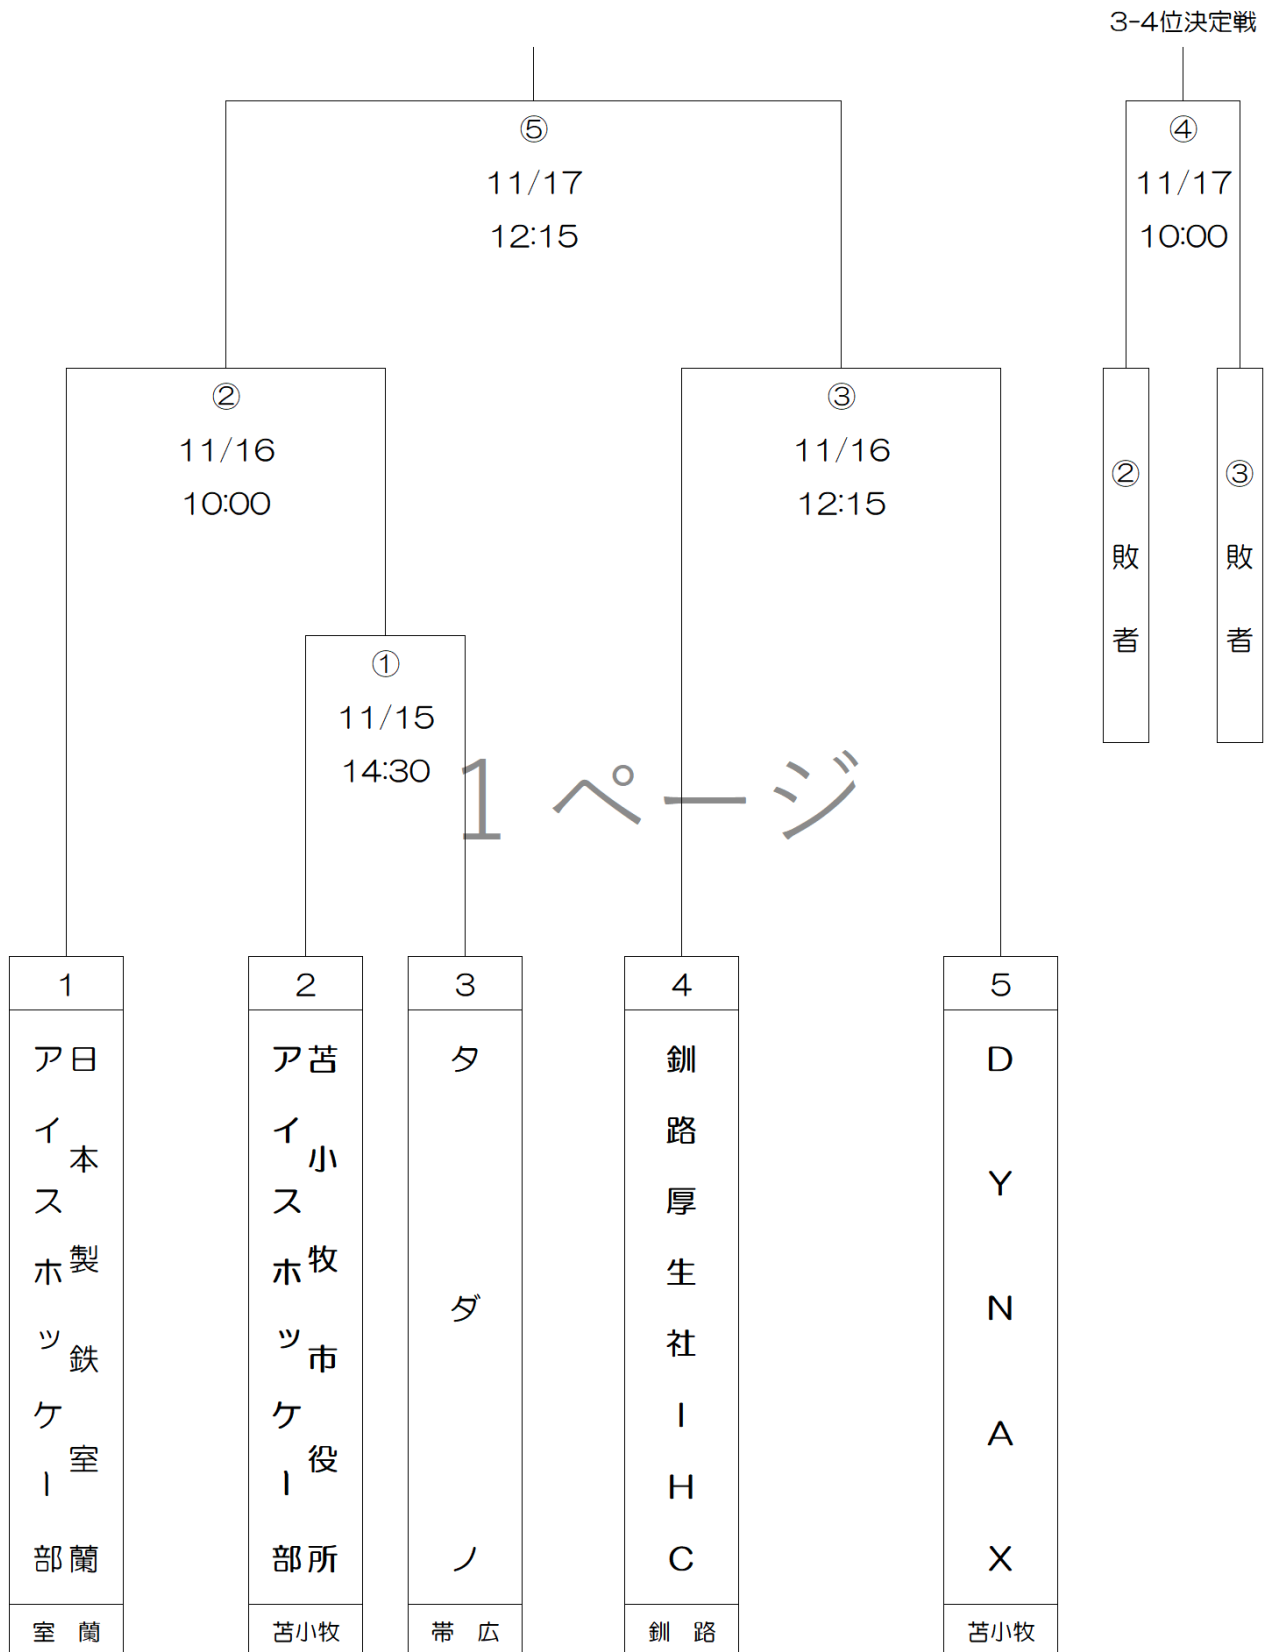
3-4位決定戦

⑤
11/17
12:15

④
11/17
10:00

②
11/16
10:00

③
11/16
12:15

②
敗
者

③
敗
者

①
11/15
14:30

1ページ

1
日本製鉄室蘭
アイスホッケー部
室　蘭

2
苫小牧市役所
アイスホッケー部
苫小牧

3
タダノ
帯　広

4
釧路厚生社IHC
釧　路

5
DYNAX
苫小牧